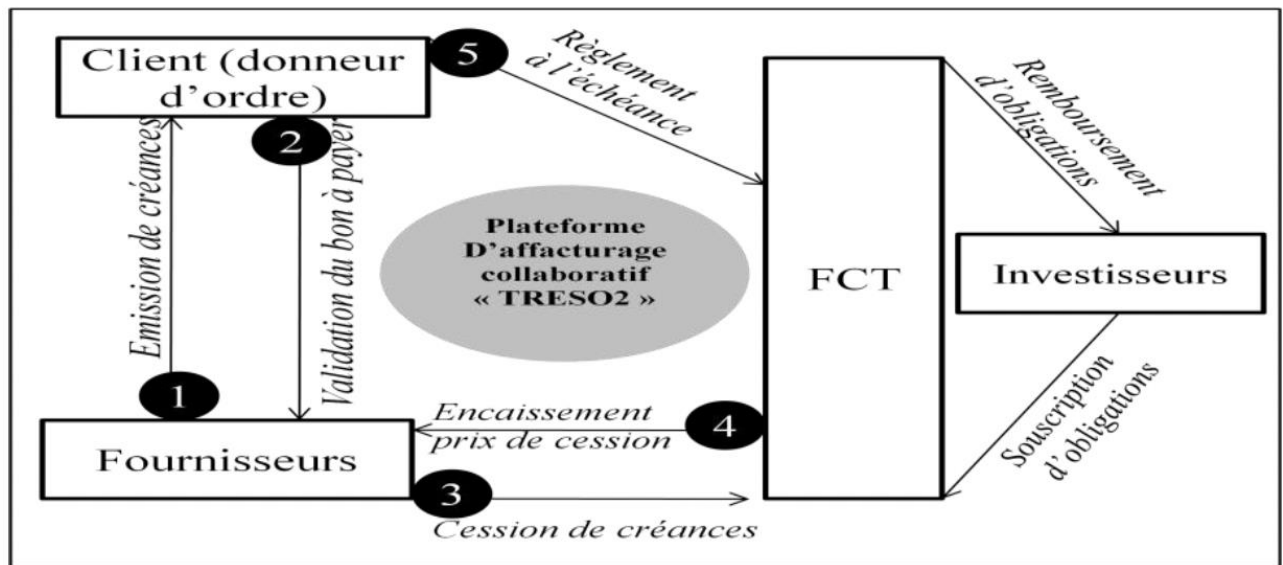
Client (donneur d'ordre)

5

Règlement à l'échéance

Remboursement d'obligations

2

Emission de créances

Validation du bon à payer

Plateforme D'affacturage collaboratif « TRESO2 »

FCT

Investisseurs

1

Encaissement prix de cession

4

Souscription d'obligations

Fournisseurs

3

Cession de créances